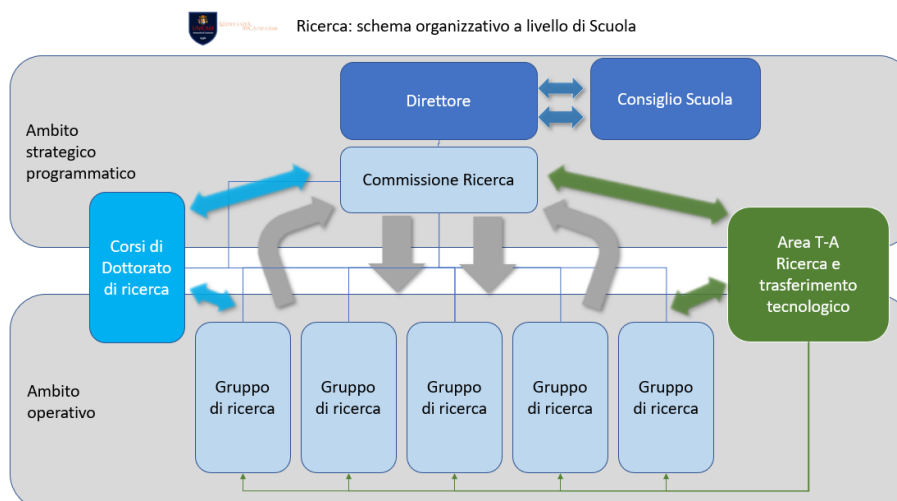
Ricerca: schema organizzativo a livello di Scuola

Ambito strategico programmatico

Direttore

Consiglio Scuola

Commissione Ricerca

Corsi di Dottorato di ricerca

Area T-A Ricerca e trasferimento tecnologico

Ambito operativo

Gruppo di ricerca

Gruppo di ricerca

Gruppo di ricerca

Gruppo di ricerca

Gruppo di ricerca